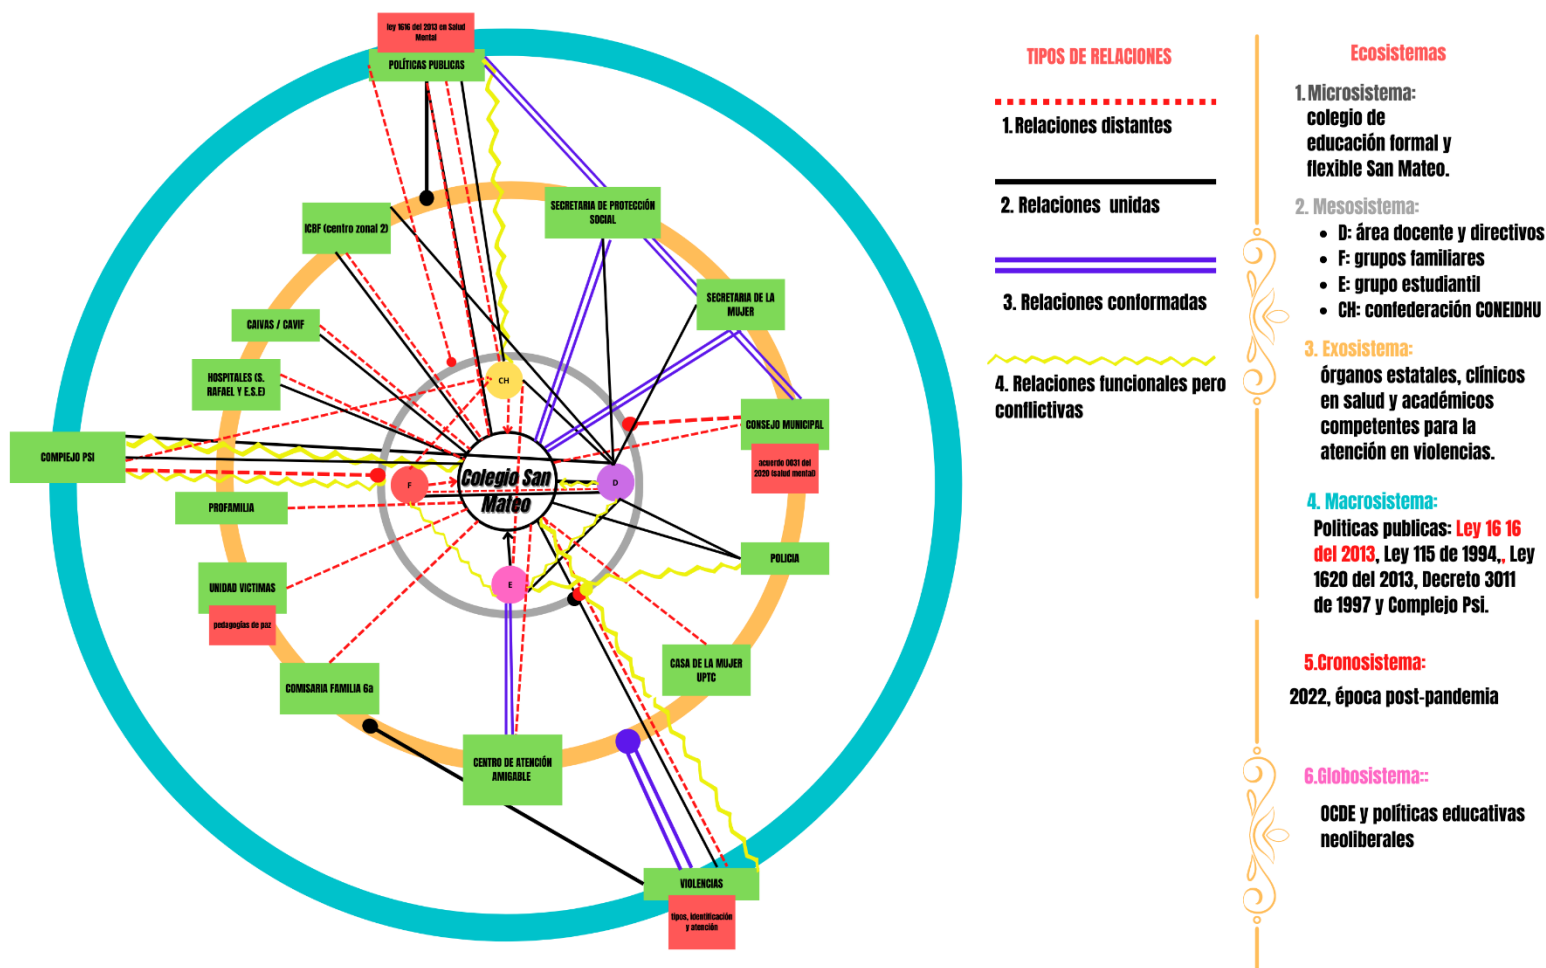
ley 1616 del 2013 en Salud Mental

POLÍTICAS PUBLICAS

ICBF (centro zonal 2)

SECRETARIA DE PROTECCIÓN SOCIAL

SECRETARIA DE LA MUJER

CAIVAS / CAVIF

HOSPITALES (S. RAFAEL Y E.S.E)

CH

CONSEJO MUNICIPAL

acuerdo 0031 del 2020 (salud mental)

COMPIEJO PSI

F

Colegio San Mateo

D

PROFAMILIA

POLICIA

E

UNIDAD VICTIMAS

pedagogías de paz

CASA DE LA MUJER UPTC

COMISARIA FAMILIA 6a

CENTRO DE ATENCIÓN AMIGABLE

VIOLENCIAS

tipos, identificación y atención

TIPOS DE RELACIONES

1. Relaciones distantes

2. Relaciones unidas

3. Relaciones conformadas

4. Relaciones funcionales pero conflictivas

Ecosistemas

1. Microsistema: colegio de educación formal y flexible San Mateo.

2. Mesosistema:
• D: área docente y directivos
• F: grupos familiares
• E: grupo estudiantil
• CH: confederación CONEIDHU

3. Exosistema: órganos estatales, clínicos en salud y académicos competentes para la atención en violencias.

4. Macrosistema: Politicas publicas: Ley 16 16 del 2013, Ley 115 de 1994,, Ley 1620 del 2013, Decreto 3011 de 1997 y Complejo Psi.

5.Cronosistema:
2022, época post-pandemia

6.Globosistema::
OCDE y políticas educativas neoliberales